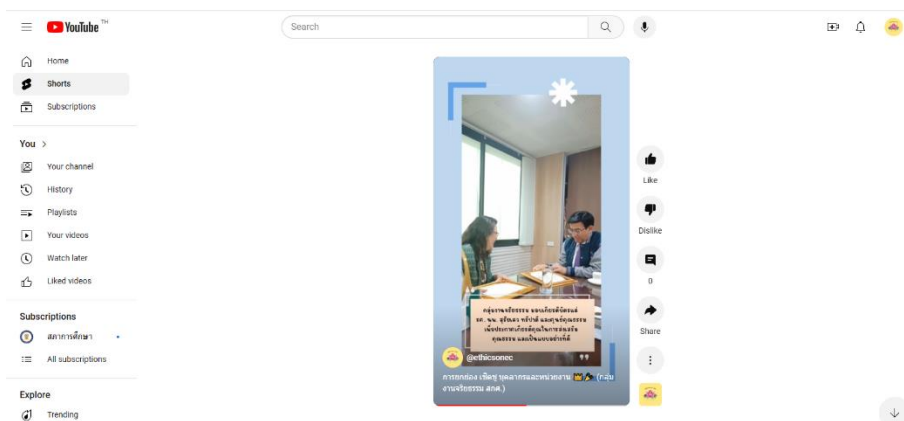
YouTube TH

Search

Home
Shorts
Subscriptions

You >
Your channel
History
Playlists
Your videos
Watch later
Liked videos

Subscriptions
สภาการศึกษา
All subscriptions

Explore
Trending

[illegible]

@ethicsonec

การยกย่อง เชิดชู บุคลากรและหน่วยงาน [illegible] (กลุ่มงานจริยธรรม สกศ.)

Like
Dislike
0
Share